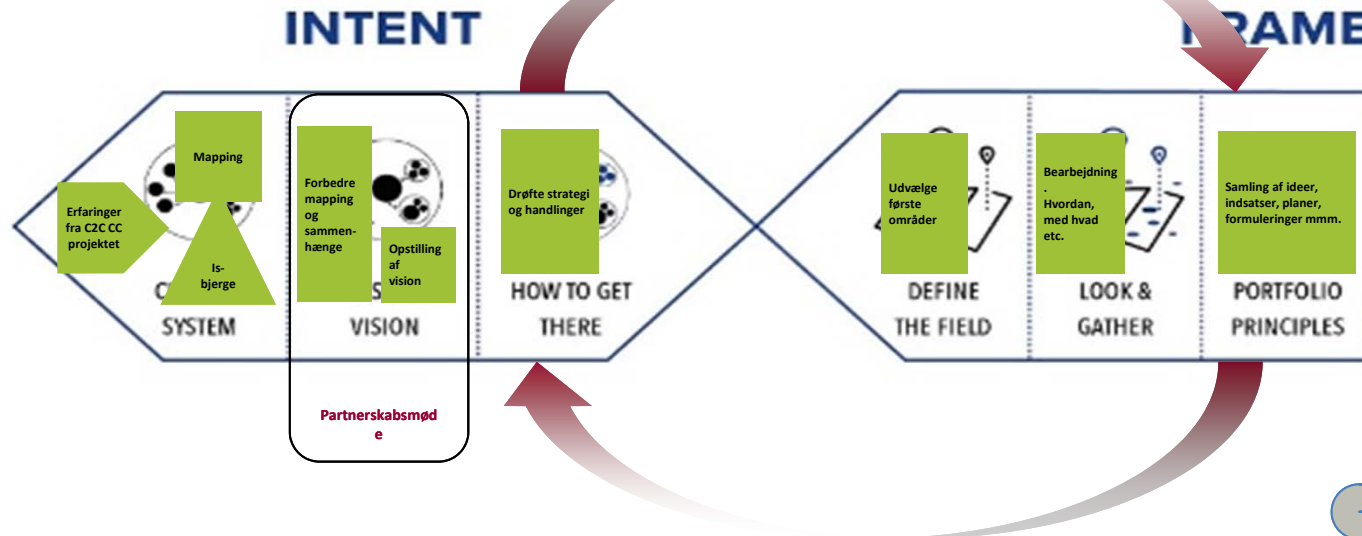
INTENT

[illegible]RAME

Mapping

Erfaringer fra C2C CC projektet

Is-bjerge

C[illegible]

SYSTEM

Forbedre mapping og sammen-hænge

Opstilling af vision

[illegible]S

VISION

Partnerskabsmøde

Drøfte strategi og handlinger

HOW TO GET THERE

Udvælge første områder

DEFINE THE FIELD

Bearbejdning. Hvordan, med hvad etc.

LOOK & GATHER

Samling af ideer, indsatser, planer, formuleringer mmm.

PORTFOLIO PRINCIPLES